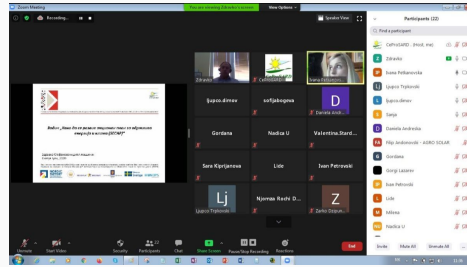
Zoom Meeting

Recording...

You are viewing Zdravko's screen

View Options

Speaker View

Participants (22)

Find a participant

CeProSARD (Host, me)

Zdravko

Ivana Petkanovska

Ljupco Trpkovski

ljupco.dimov

Sanja

Daniela Andreska

Filip Andonovski - AGRO SOLAR

Gordana

Giorgi Lazarov

Ivan Petrovski

Lidz

Milena

Nadica U

Invite

Mute All

Unmute All

Zdravko

CeProSARD

Ivana Petkanovska

ljupco.dimov

sofijabogeva

Daniela Andr...

Gordana

Nadica U

Valentina.Stard...

Sara Kjirijanova

Lidz

Ivan Petrovski

Ljupco Trpkovski

Njomza Rechi D...

Zarko Ozgun...

Lj

Z

D

Вебинар „Нови дигитални решенија во аграрната енергија и (ЕСОМ)"

Unmute

Start Video

Security

Participants 22

Chat

Share Screen

Pause/Stop Recording

Reactions

End